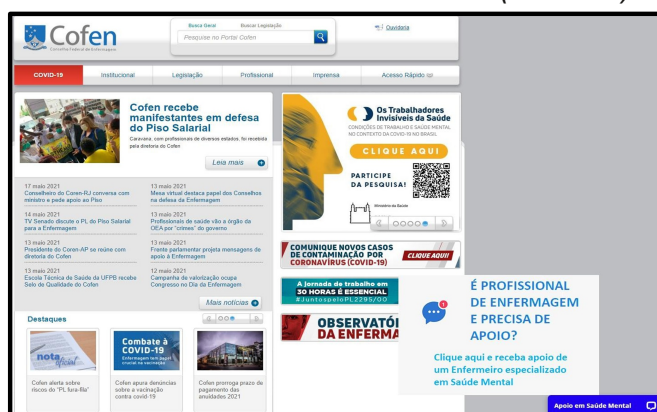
Cofen
Conselho Federal de Enfermagem

Busca Geral Buscar Legislação
Pesquise no Portal Cofen

Ouvidoria

COVID-19 Institucional Legislação Profissional Imprensa Acesso Rápido

Cofen recebe manifestantes em defesa do Piso Salarial
Caravana, com profissionais de diversos estados, foi recebida pela diretoria do Cofen
Leia mais

17 maio 2021
Conselheiro do Coren-RJ conversa com ministro e pede apoio ao Piso

13 maio 2021
Mesa virtual destaca papel dos Conselhos na defesa da Enfermagem

14 maio 2021
TV Senado discute o PL do Piso Salarial para a Enfermagem

13 maio 2021
Profissionais de saúde vão a órgão da OEA por "crimes" do governo

13 maio 2021
Presidente do Coren-AP se reúne com diretoria do Cofen

13 maio 2021
Frente parlamentar projeta mensagens de apoio à Enfermagem

13 maio 2021
Escola Técnica de Saúde da UFPB recebe Selo de Qualidade do Cofen

12 maio 2021
Campanha de valorização ocupa Congresso no Dia da Enfermagem

Mais notícias

Destaques

nota oficial
Cofen alerta sobre riscos do "PL fura-fila"

Combate à COVID-19
Enfermagem tem papel crucial na vacinação
Cofen apura denúncias sobre a vacinação contra covid-19

Cofen prorroga prazo de pagamento das anuidades 2021

Os Trabalhadores Invisíveis da Saúde
CONDIÇÕES DE TRABALHO E SAÚDE MENTAL NO CONTEXTO DA COVID-19 NO BRASIL
CLIQUE AQUI
PARTICIPE DA PESQUISA!
Ministério da Saúde

COMUNIQUE NOVOS CASOS DE CONTAMINAÇÃO POR CORONAVÍRUS (COVID-19)
CLIQUE AQUI!

A jornada de trabalho em 30 HORAS É ESSENCIAL
#JuntospeloPL2295/00

OBSERVATÓ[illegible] DA ENFERMA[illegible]

É PROFISSIONAL DE ENFERMAGEM E PRECISA DE APOIO?
Clique aqui e receba apoio de um Enfermeiro especializado em Saúde Mental

Apoio em Saúde Mental